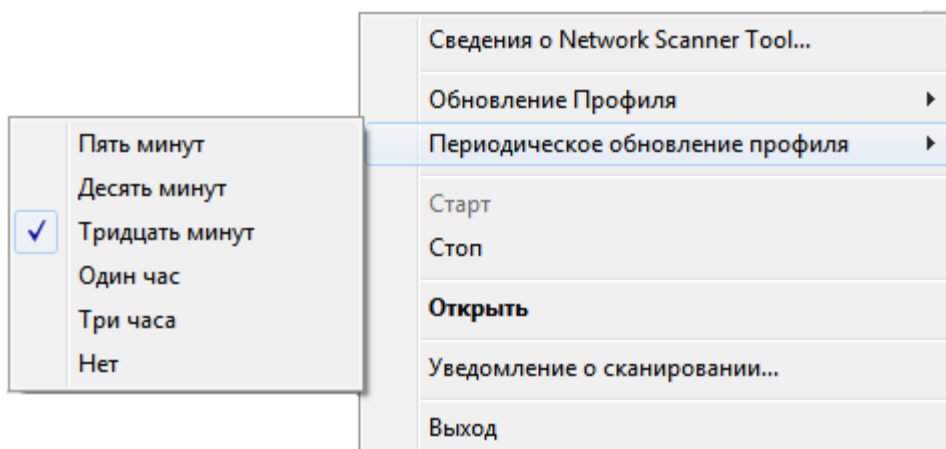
Сведения о Network Scanner Tool...

Обновление Профиля ▶

Периодическое обновление профиля ▶

Пять минут

Десять минут

✓ Тридцать минут

Один час

Три часа

Нет

Старт

Стоп

**Открыть**

Уведомление о сканировании...

Выход